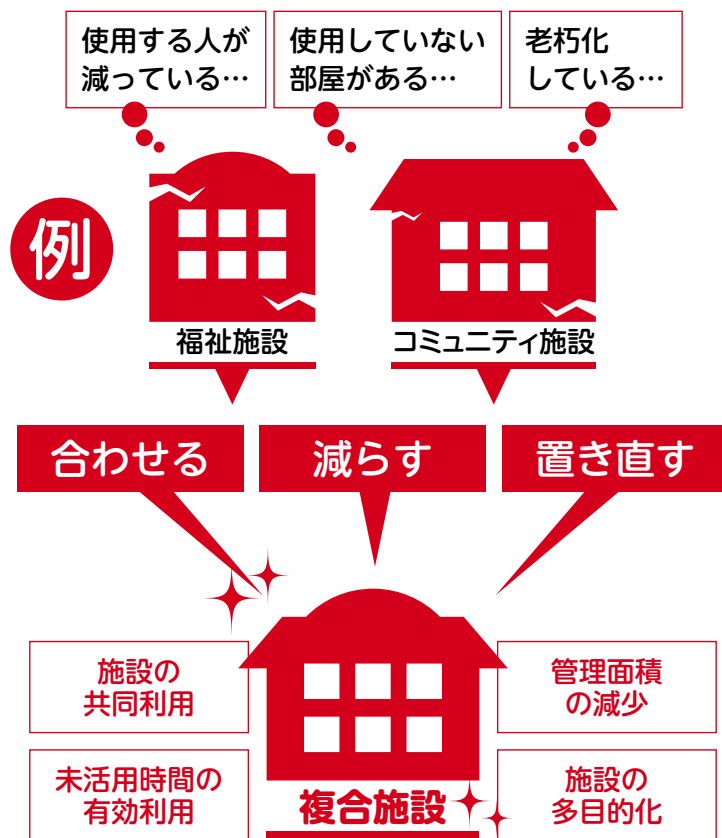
使用する人が減っている…

使用していない部屋がある…

老朽化している…

例

福祉施設

コミュニティ施設

合わせる

減らす

置き直す

施設の共同利用

管理面積の減少

未活用時間の有効利用

複合施設

施設の多目的化